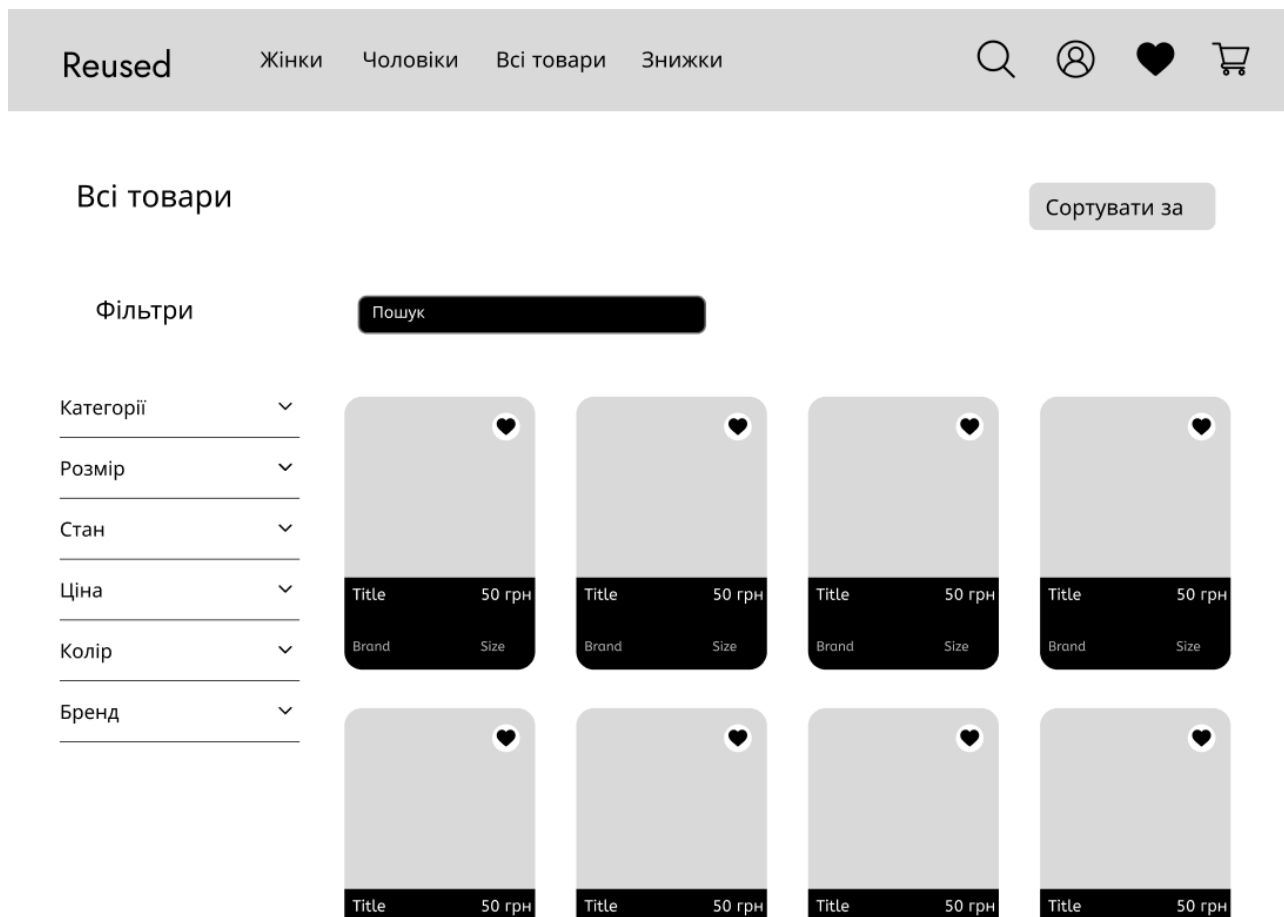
Reused Жінки Чоловіки Всі товари Знижки

Всі товари

Сортувати за

Фільтри

Пошук

Категорії

Розмір

Стан

Ціна

Колір

Бренд

Title 50 грн
Brand Size

Title 50 грн
Brand Size

Title 50 грн
Brand Size

Title 50 грн
Brand Size

Title 50 грн

Title 50 грн

Title 50 грн

Title 50 грн